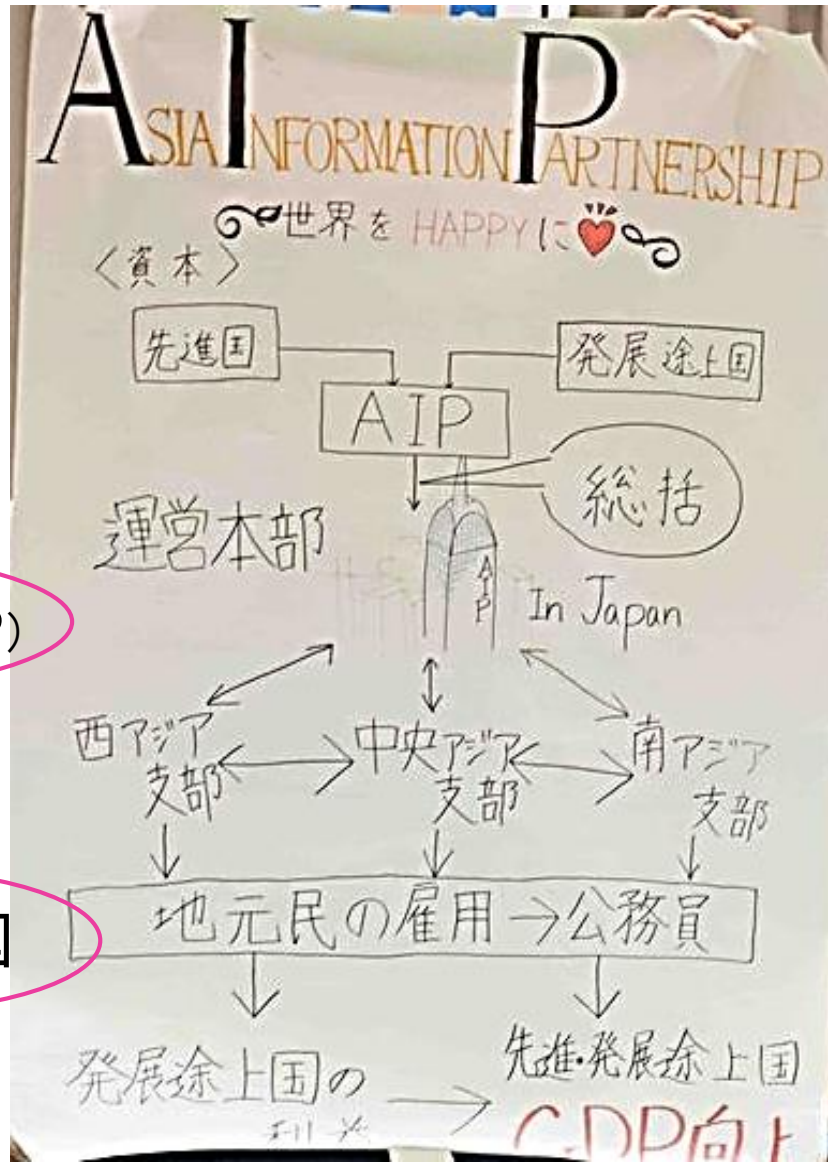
ASIA INFORMATION PARTNERSHIP

世界を HAPPY に

〈資本〉

先進国

発展途上国

AIP

総括

運営本部

AIP

In Japan

)

西アジア支部

中央アジア支部

南アジア支部

地元民の雇用→公務員

国

発展途上国の利益

先進・発展途上国 GDP向上